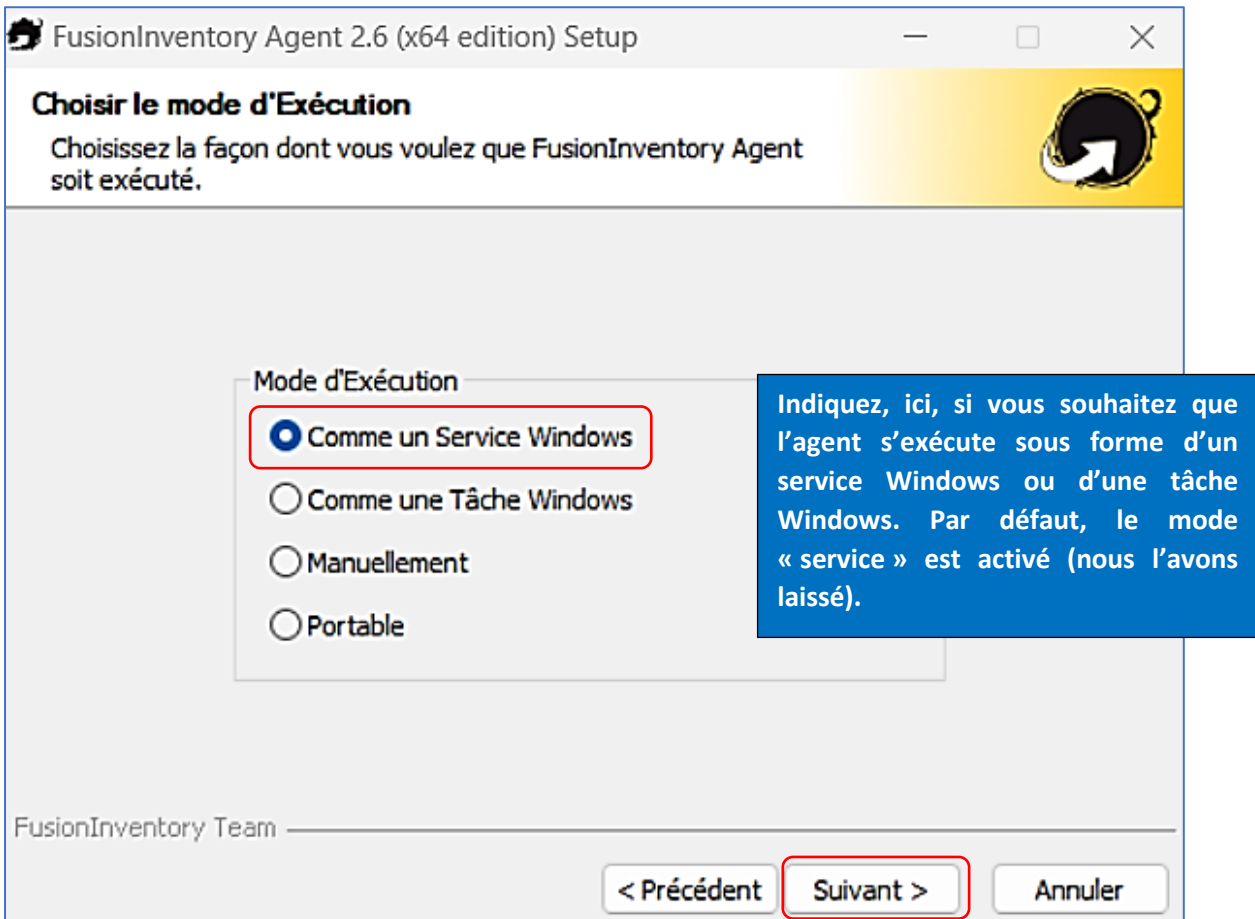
FusionInventory Agent 2.6 (x64 edition) Setup

Choisir le mode d'Exécution

Choisissez la façon dont vous voulez que FusionInventory Agent soit exécuté.

Mode d'Exécution

Comme un Service Windows

Comme une Tâche Windows

Manuellement

Portable

Indiquez, ici, si vous souhaitez que l'agent s'exécute sous forme d'un service Windows ou d'une tâche Windows. Par défaut, le mode « service » est activé (nous l'avons laissé).

FusionInventory Team

< Précédent

Suivant >

Annuler